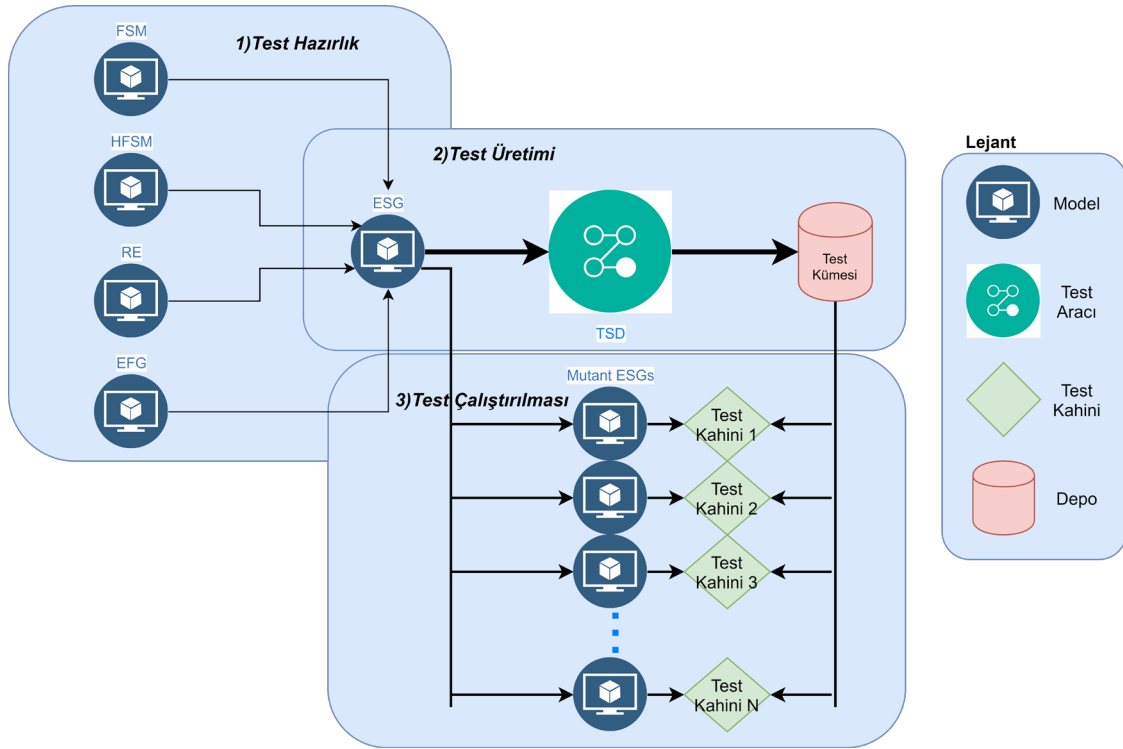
1)Test Hazırlık

FSM

HFSM

RE

EFG

2)Test Üretimi

ESG

TSD

Test Kümesi

3)Test Çalıştırılması

Mutant ESGs

Test Kahini 1

Test Kahini 2

Test Kahini 3

Test Kahini N

Lejant

Model

Test Aracı

Test Kahini

Depo